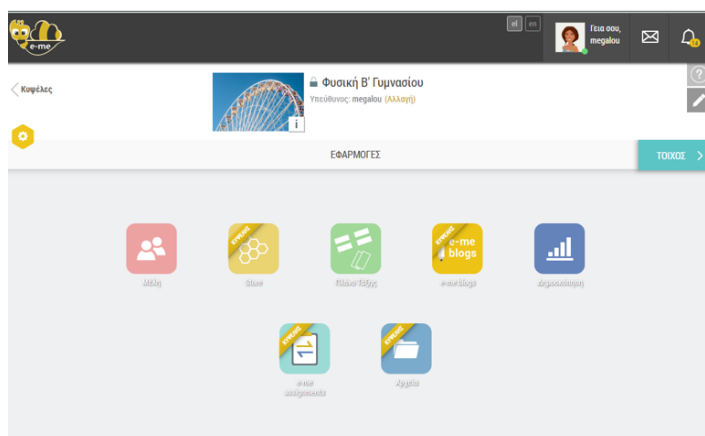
e-me

el en

Γεια σου, megalou

Κυψέλες

Φυσική Β' Γυμνασίου

Υπεύθυνος: megalou (Αλλαγή)

i

ΕΦΑΡΜΟΓΕΣ

ΤΟΙΧΟΣ

Μέλη

ΚΥΨΕΛΗΣ
Store

Πίνακας Τάξης

ΚΥΨΕΛΗΣ
e-me blogs

e-me blogs

Δημοσκόπηση

ΚΥΨΕΛΗΣ
e-me assignments

ΚΥΨΕΛΗΣ
Αρχεία